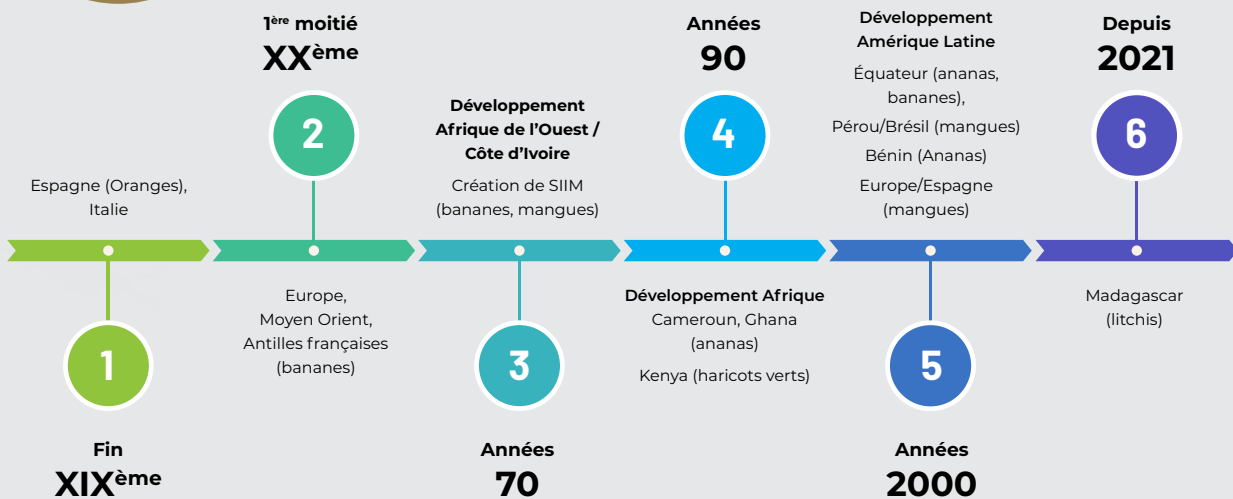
1$^{\text{ère}}$ moitié
XX$^{\text{ème}}$

2

Espagne (Oranges), Italie

Europe, Moyen Orient, Antilles françaises (bananes)

1

Fin
XIX$^{\text{ème}}$

Développement Afrique de l'Ouest / Côte d'Ivoire

Création de SIIM (bananes, mangues)

3

Années
70

Années
90

4

Développement Afrique
Cameroun, Ghana (ananas)

Kenya (haricots verts)

Développement Amérique Latine

Équateur (ananas, bananes),
Pérou/Brésil (mangues)
Bénin (Ananas)
Europe/Espagne (mangues)

5

Années
2000

Depuis
2021

6

Madagascar (litchis)